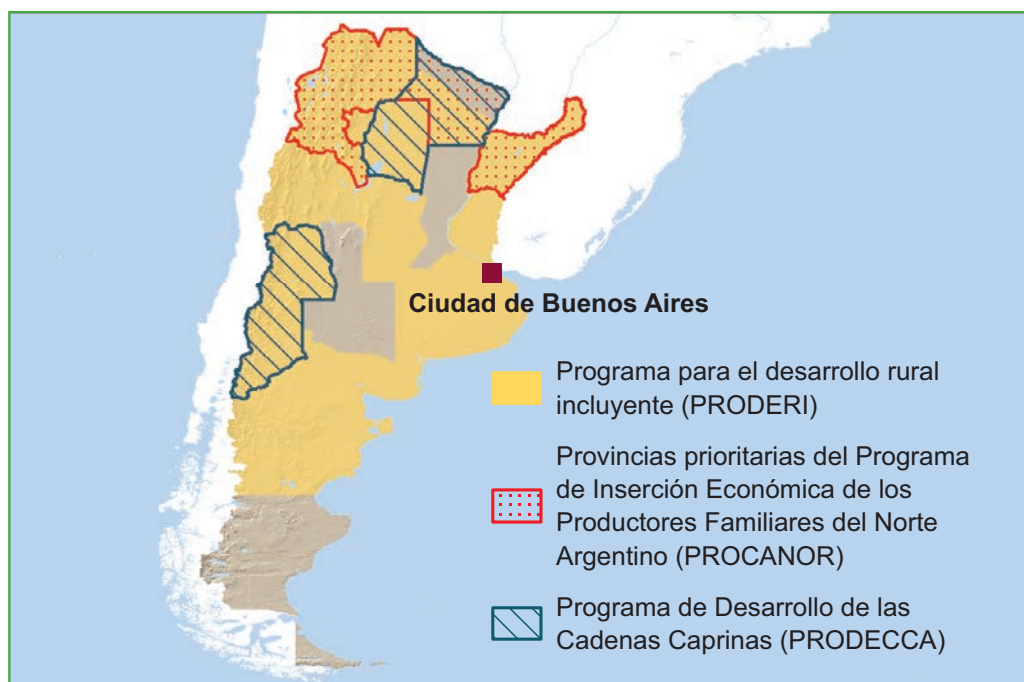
Ciudad de Buenos Aires

Programa para el desarrollo rural incluyente (PRODERI)

Provincias prioritarias del Programa de Inserción Económica de los Productores Familiares del Norte Argentino (PROCANOR)

Programa de Desarrollo de las Cadenas Caprinas (PRODECCA)